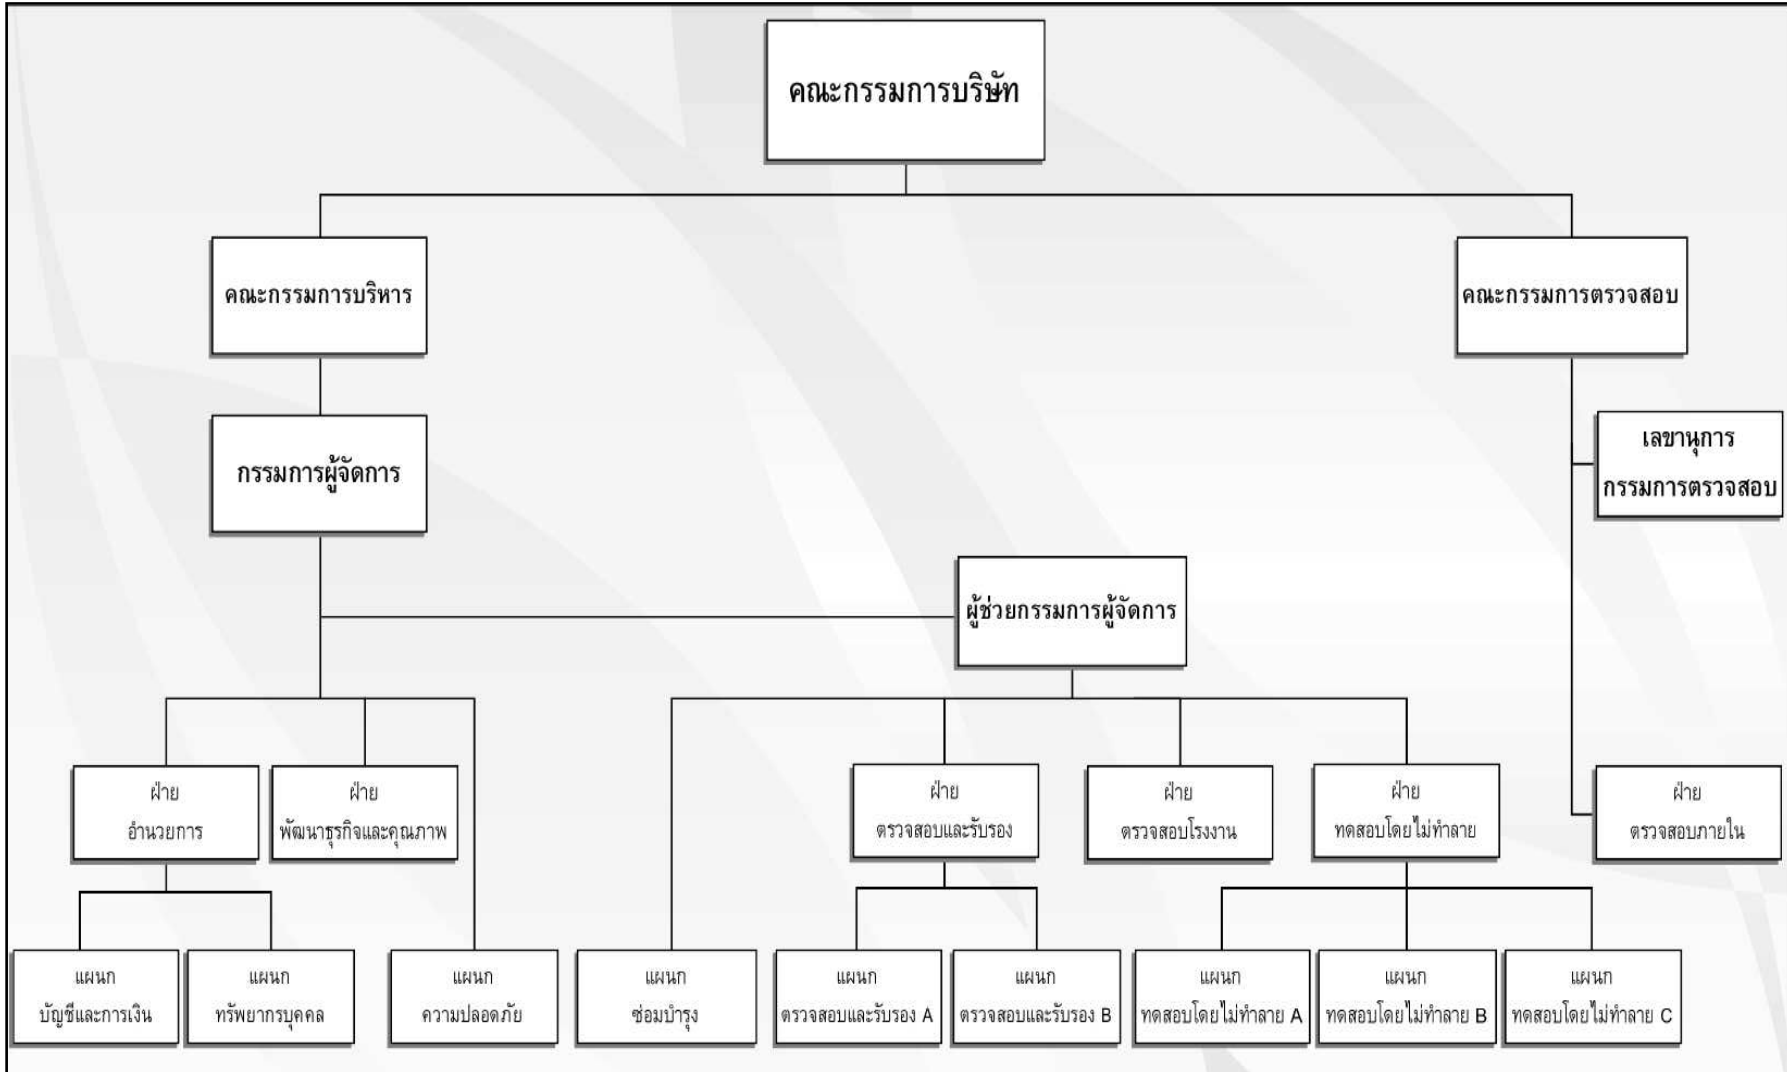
คณะกรรมการบริษัท

คณะกรรมการบริหาร

คณะกรรมการตรวจสอบ

กรรมการผู้จัดการ

เลขานุการ
กรรมการตรวจสอบ

ผู้ช่วยกรรมการผู้จัดการ

ฝ่าย
อำนวยการ

ฝ่าย
พัฒนาธุรกิจและคุณภาพ

ฝ่าย
ตรวจสอบและรับรอง

ฝ่าย
ตรวจสอบโรงงาน

ฝ่าย
ทดสอบโดยไม่ทำลาย

ฝ่าย
ตรวจสอบภายใน

แผนก
บัญชีและการเงิน

แผนก
ทรัพยากรบุคคล

แผนก
ความปลอดภัย

แผนก
ซ่อมบำรุง

แผนก
ตรวจสอบและรับรอง A

แผนก
ตรวจสอบและรับรอง B

แผนก
ทดสอบโดยไม่ทำลาย A

แผนก
ทดสอบโดยไม่ทำลาย B

แผนก
ทดสอบโดยไม่ทำลาย C